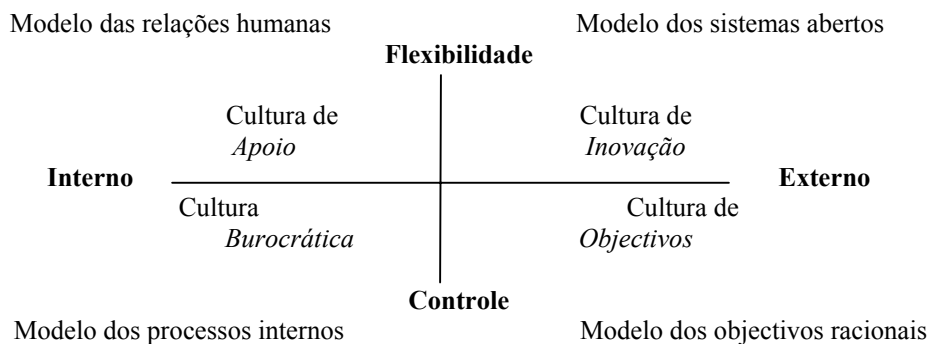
Modelo das relações humanas

Modelo dos sistemas abertos

Flexibilidade

Cultura de
*Apoio*

Cultura de
*Inovação*

Interno

Externo

Cultura
*Burocrática*

Cultura de
*Objectivos*

Controle

Modelo dos processos internos

Modelo dos objectivos racionais